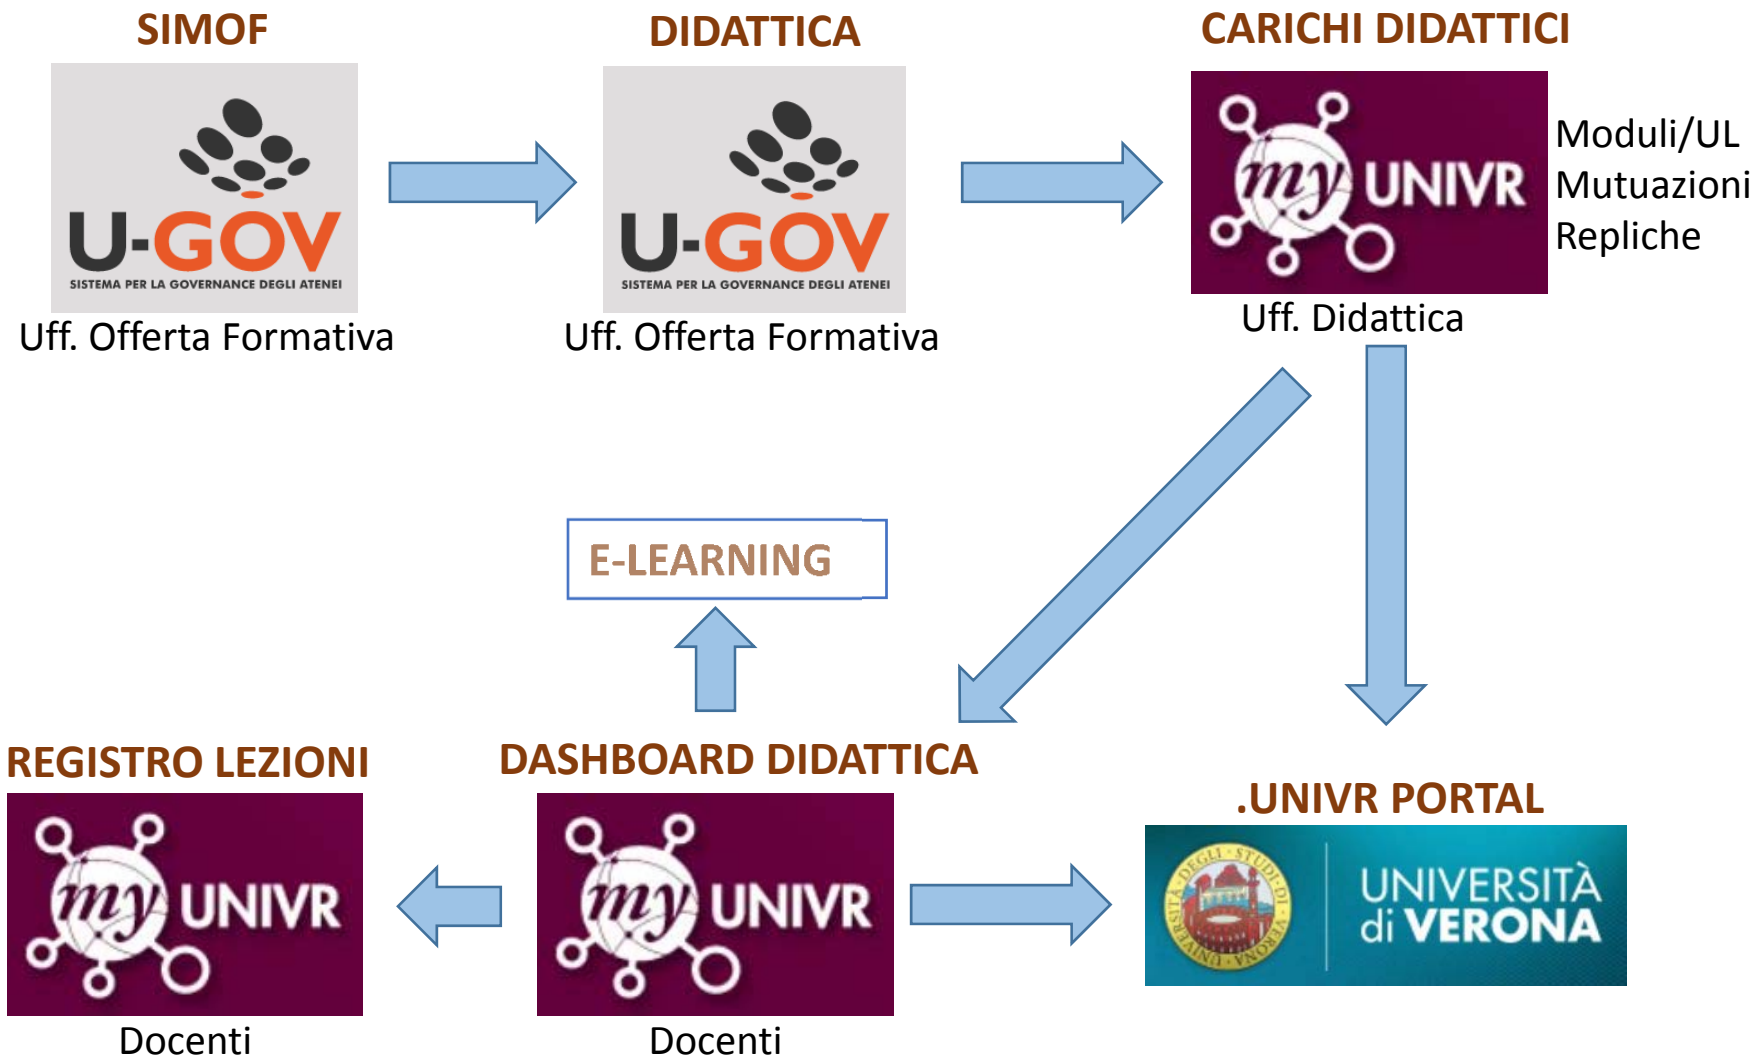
SIMOF

U-GOV
SISTEMA PER LA GOVERNANCE DEGLI ATENEI

Uff. Offerta Formativa

DIDATTICA

U-GOV
SISTEMA PER LA GOVERNANCE DEGLI ATENEI

Uff. Offerta Formativa

CARICHI DIDATTICI

my UNIVR

Moduli/UL
Mutuazioni
Repliche

Uff. Didattica

E-LEARNING

REGISTRO LEZIONI

my UNIVR

Docenti

DASHBOARD DIDATTICA

my UNIVR

Docenti

.UNIVR PORTAL

UNIVERSITÀ di VERONA